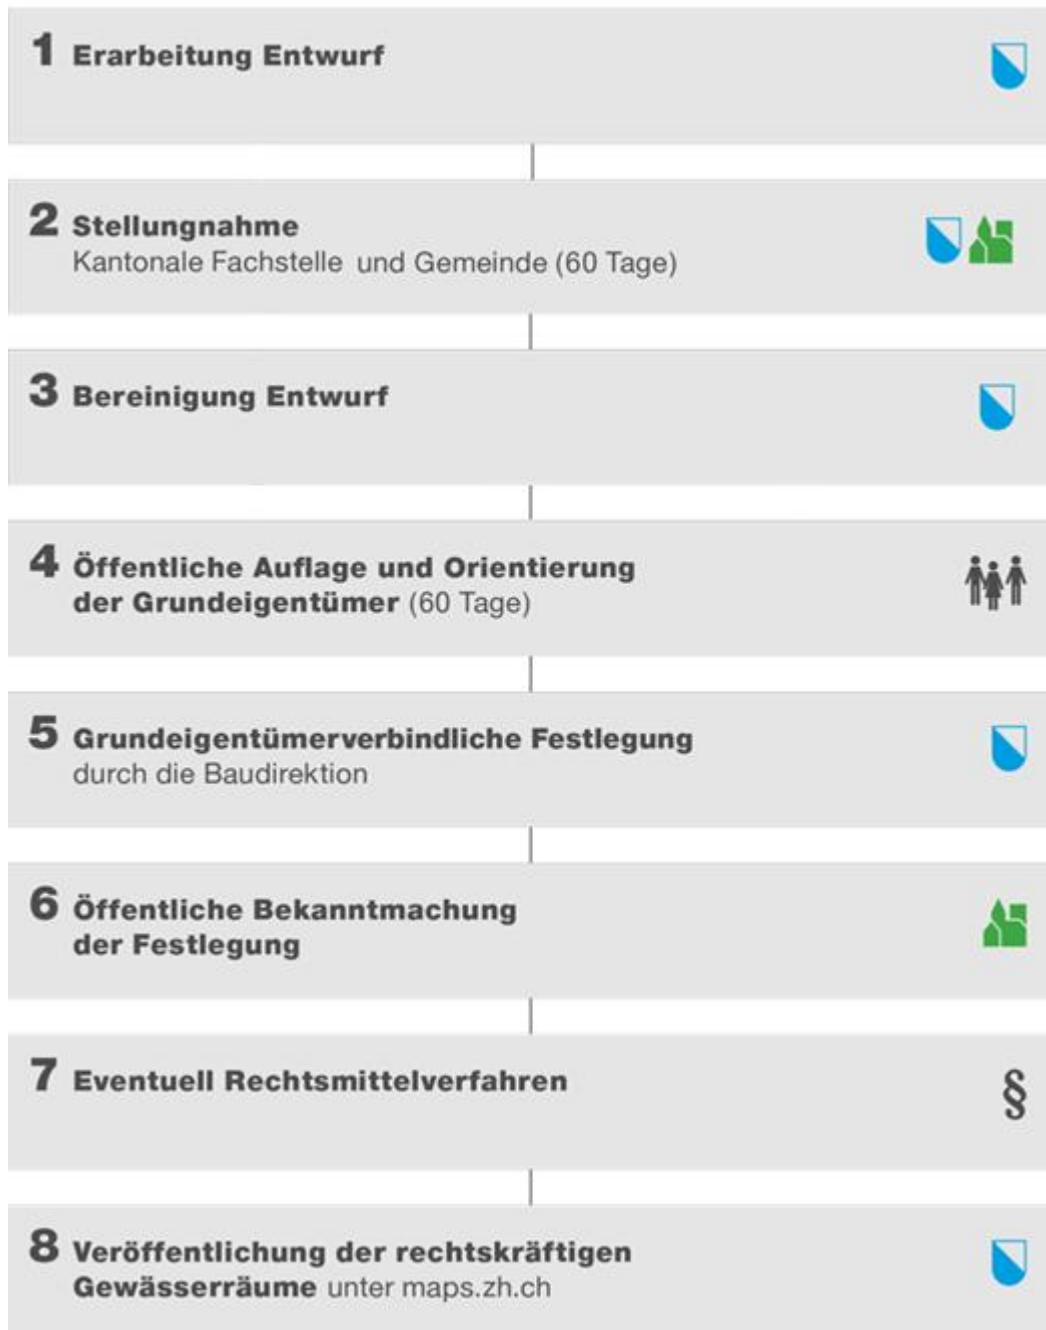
1 Erarbeitung Entwurf

2 Stellungnahme
Kantonale Fachstelle und Gemeinde (60 Tage)

3 Bereinigung Entwurf

4 Öffentliche Auflage und Orientierung der Grundeigentümer (60 Tage)

5 Grundeigentümerverbindliche Festlegung durch die Baudirektion

6 Öffentliche Bekanntmachung der Festlegung

7 Eventuell Rechtsmittelverfahren

§

8 Veröffentlichung der rechtskräftigen Gewässerräume unter maps.zh.ch